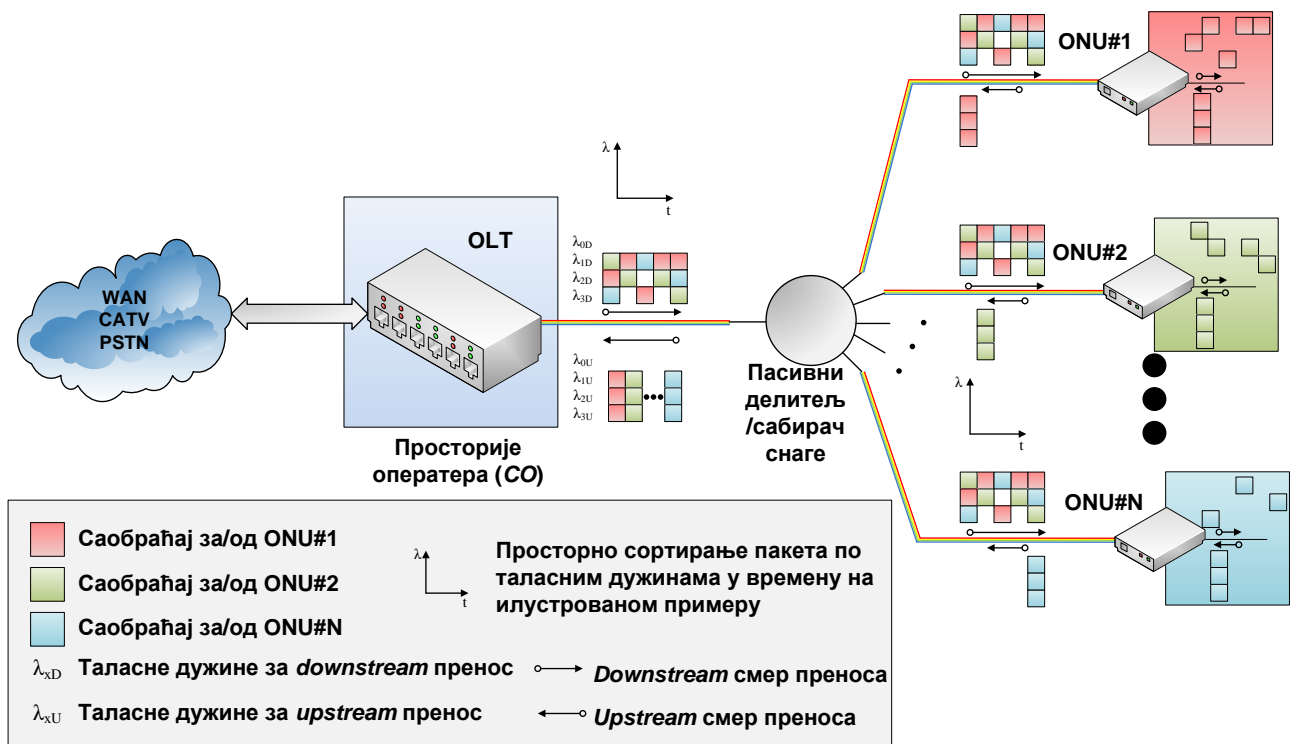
ONU#1

$\lambda$

t

OLT

$\lambda_{0D}$
$\lambda_{1D}$
$\lambda_{2D}$
$\lambda_{3D}$

ONU#2

WAN
CATV
PSTN

$\lambda_{0U}$
$\lambda_{1U}$
$\lambda_{2U}$
$\lambda_{3U}$

Пасивни делитељ /сабирач снаге

$\lambda$

t

Просторије оператера (*CO*)

ONU#N

Саобраћај за/од ONU#1

Саобраћај за/од ONU#2

Саобраћај за/од ONU#N

$\lambda$

t

Просторно сортирање пакета по таласним дужинама у времену на илустрованом примеру

$\lambda_{xD}$ Таласне дужине за *downstream* пренос

*Downstream* смер преноса

$\lambda_{xU}$ Таласне дужине за *upstream* пренос

*Upstream* смер преноса